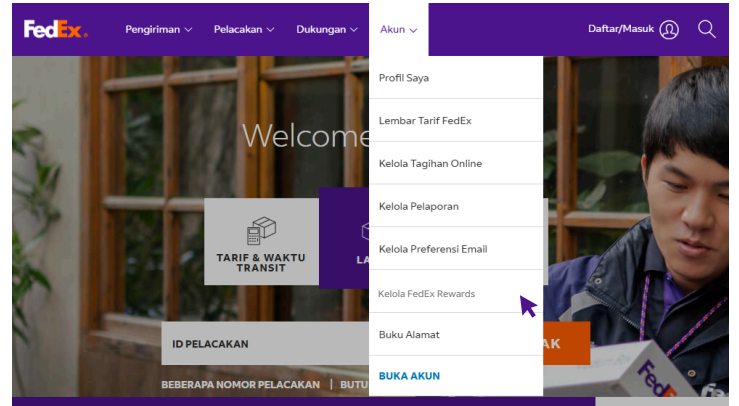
FedEx. Pengiriman Pelacakan Dukungan Akun Daftar/Masuk

Welcome

TARIF & WAKTU TRANSIT

LA

ID PELACAKAN

AK

BEBERAPA NOMOR PELACAKAN | BUTU

Profil Saya
Lembar Tarif FedEx
Kelola Tagihan Online
Kelola Pelaporan
Kelola Preferensi Email
Kelola FedEx Rewards
Buku Alamat
BUKA AKUN

FedEx